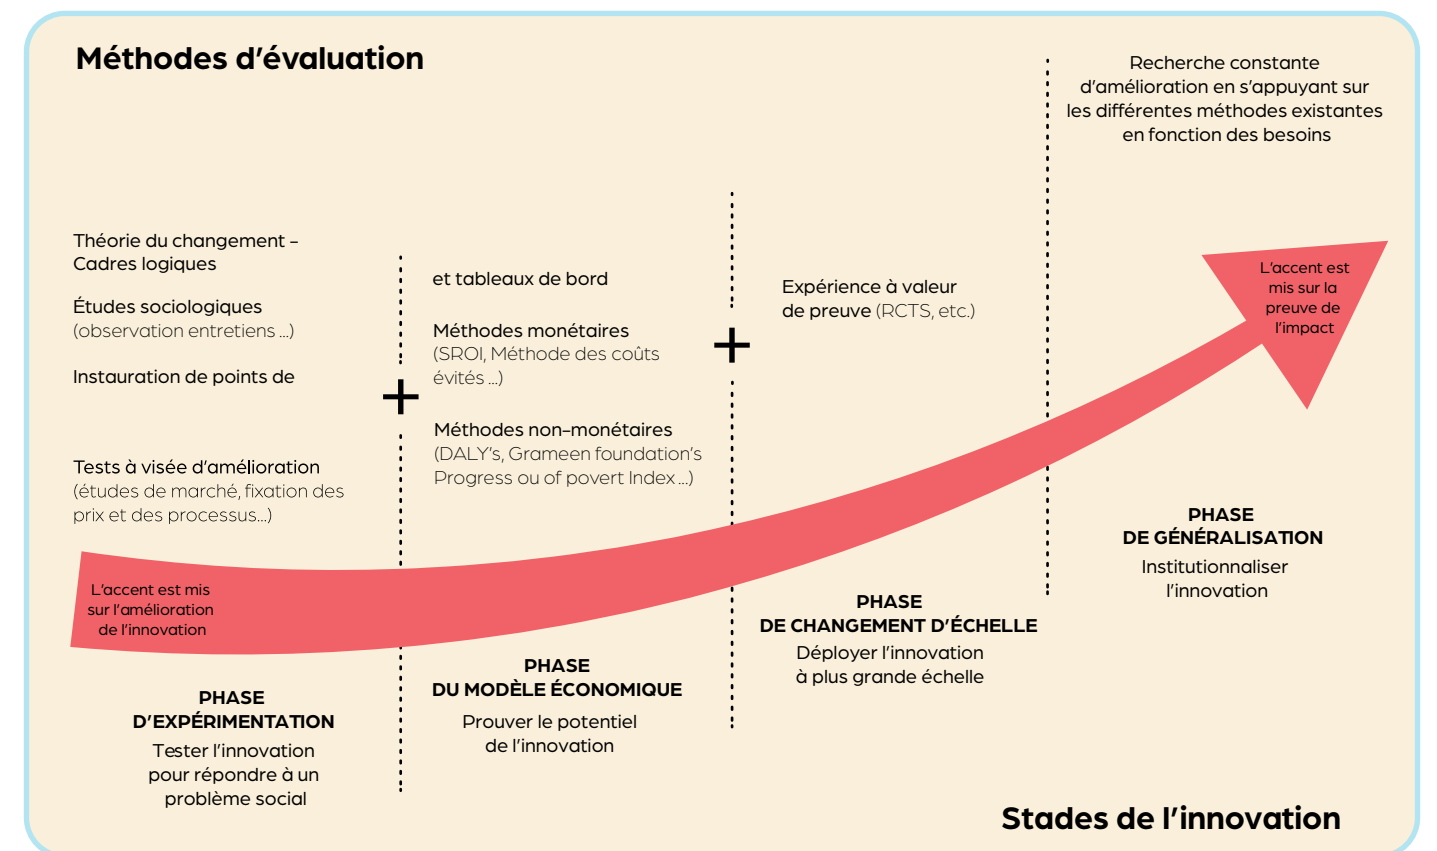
Méthodes d’évaluation

Recherche constante d’amélioration en s’appuyant sur les différentes méthodes existantes en fonction des besoins

Théorie du changement – Cadres logiques

Études sociologiques (observation entretiens ...)

Instauration de points de

Tests à visée d’amélioration (études de marché, fixation des prix et des processus...)

+

et tableaux de bord

Méthodes monétaires (SROI, Méthode des coûts évités ...)

Méthodes non-monétaires (DALY’s, Grameen foundation’s Progress ou of povert Index ...)

+

Expérience à valeur de preuve (RCTS, etc.)

L’accent est mis sur la preuve de l’impact

L’accent est mis sur l’amélioration de l’innovation

PHASE D’EXPÉRIMENTATION
Tester l’innovation pour répondre à un problème social

PHASE DU MODÈLE ÉCONOMIQUE
Prouver le potentiel de l’innovation

PHASE DE CHANGEMENT D’ÉCHELLE
Déployer l’innovation à plus grande échelle

PHASE DE GÉNÉRALISATION
Institutionnaliser l’innovation

Stades de l’innovation